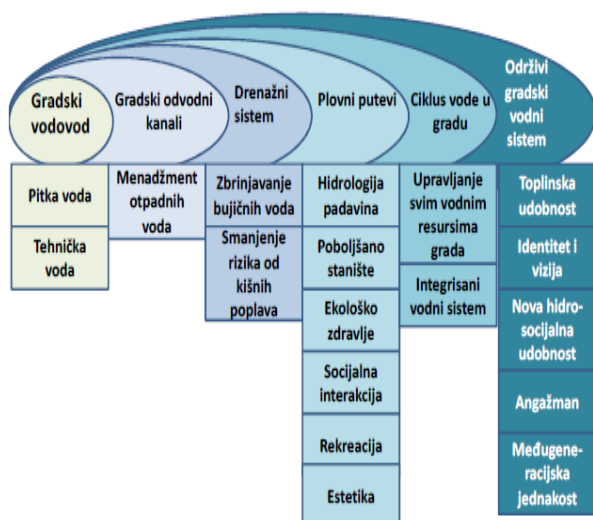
Gradski vodovod

Gradski odvodni kanali

Drenažni sistem

Plovni putevi

Ciklus vode u gradu

Održivi gradski vodni sistem

Pitka voda

Tehnička voda

Menadžment otpadnih voda

Zbrinjavanje bujičnih voda

Smanjenje rizika od kišnih poplava

Hidrologija padavina

Poboljšano stanište

Ekološko zdravlje

Socijalna interakcija

Rekreacija

Estetika

Upravljanje svim vodnim resursima grada

Integrisani vodni sistem

Toplinska udobnost

Identitet i vizija

Nova hidro-socijalna udobnost

Angažman

Međugeneracijska jednakost